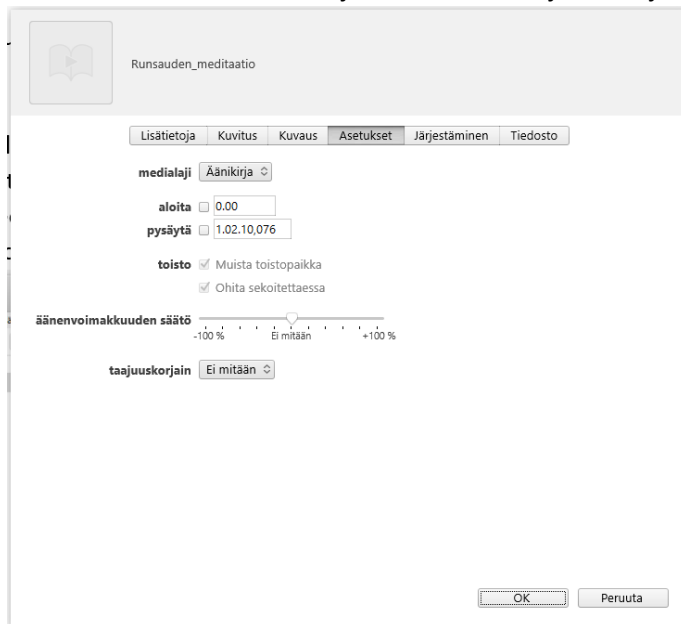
Runsauden_meditaatio

Lisätietoja | Kuvitus | Kuvaus | Asetukset | Järjestäminen | Tiedosto

medialaji Äänikirja

aloita 0.00
pysäytä 1.02.10,076

toisto Muista toistopaikka
Ohita sekoitettaessa

äänenvoimakkuuden säätö
-100 % Ei mitään +100 %

taajuuskorjain Ei mitään

OK Peruuta